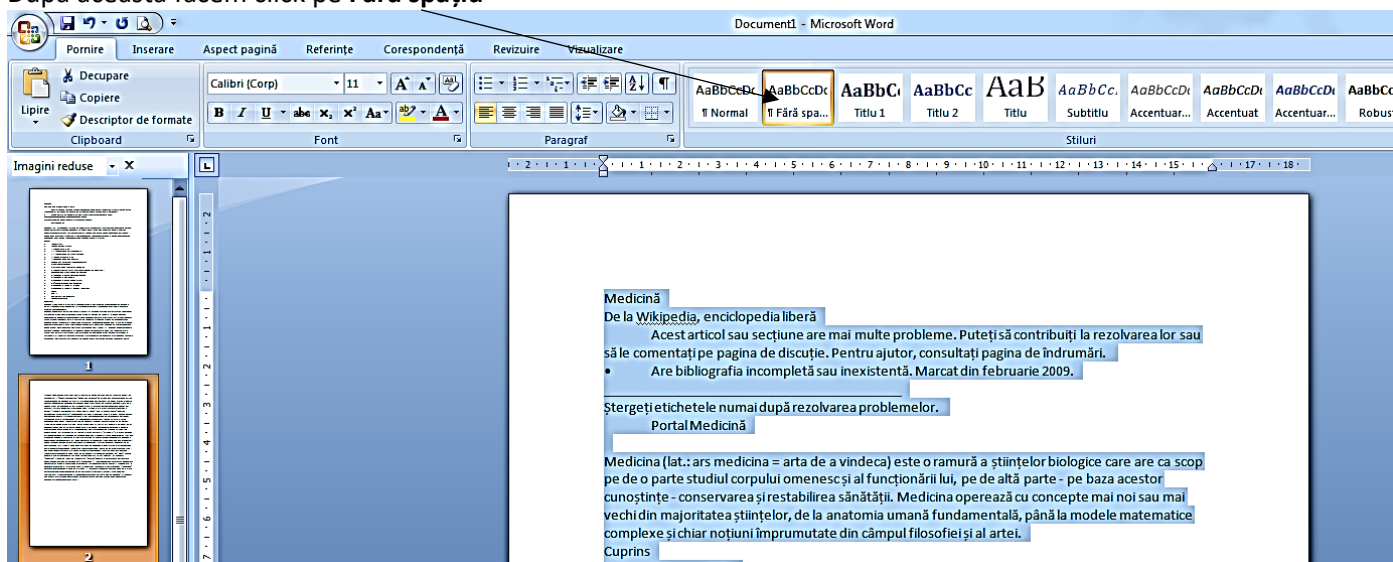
După aceasta facem click pe **Fără spațiu**

Document1 - Microsoft Word

Pornire Inserare Aspect pagină Referințe Corespondență Revizuire Vizualizare

Decupare
Copiere
Lipire
Descriptor de formate
Clipboard

Calibri (Corp) 11
Font

Paragraf

AaBbCcDc ¶ Normal
AaBbCcDc ¶ Fără spa...
AaBbC Titlu 1
AaBbCc Titlu 2
AaB Titlu
AaBbCc. Subtitlu
AaBbCcDc Accentuar...
AaBbCcDc Accentuat
AaBbCcDc Accentuar...
AaBbCc Robust
Stiluri

Imagini reduse ▾ X

1

2

Medicină
De la Wikipedia, enciclopedia liberă
Acest articol sau secțiune are mai multe probleme. Puteți să contribuiți la rezolvarea lor sau să le comentați pe pagina de discuție. Pentru ajutor, consultați pagina de îndrumări.
• Are bibliografia incompletă sau inexistentă. Marcat din februarie 2009.

Ștergeți etichetele numai după rezolvarea problemelor.
Portal Medicină

Medicina (lat.: ars medicina = arta de a vindeca) este o ramură a științelor biologice care are ca scop pe de o parte studiul corpului omenesc și al funcționării lui, pe de altă parte - pe baza acestor cunoștințe - conservarea și restabilirea sănătății. Medicina operează cu concepte mai noi sau mai vechi din majoritatea științelor, de la anatomia umană fundamentală, până la modele matematice complexe și chiar noțiuni împrumutate din câmpul filosofiei și al artei.
Cuprins